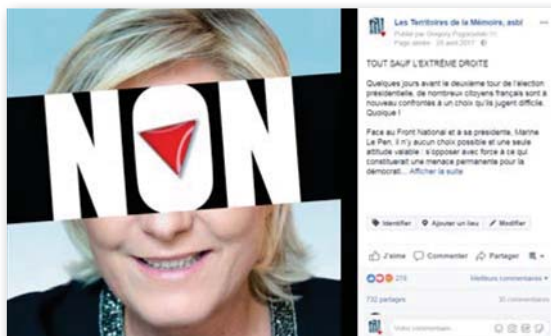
NON

Les Territoires de la Mémoire, asbl
Publié par Gregory Pogorzelski · 25 avril 2017

TOUT SAUF L'EXTRÊME DROITE

Quelques jours avant le deuxième tour de l'élection présidentielle, de nombreux citoyens français sont à nouveau confrontés à un choix qu'ils jugent difficile. Quoique !

Face au Front National et à sa présidente, Marine Le Pen, il n'y aucun choix possible et une seule attitude valable : s'opposer avec force à ce qui constituerait une menace permanente pour la démocrati... Afficher la suite

Identifier Ajouter un lieu Modifier

J'aime Commenter Partager

276 Meilleurs commentaires

732 partages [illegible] commentaires

Votre commentaire...